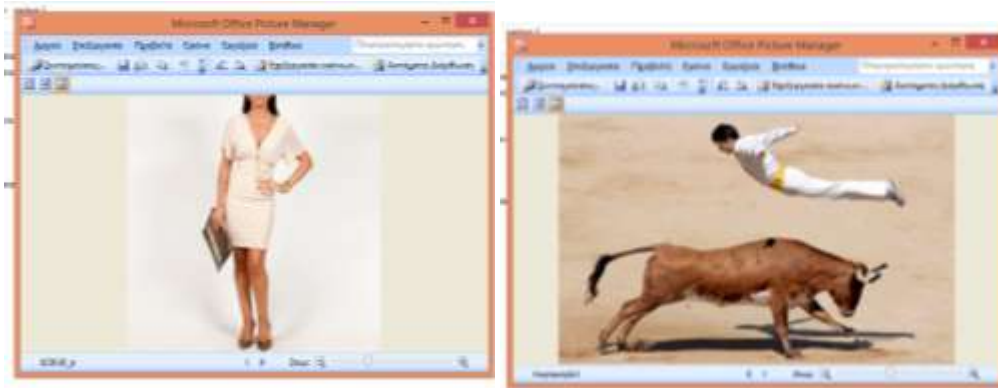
Microsoft Office Picture Manager

Αρχείο Επεξεργασία Προβολή Εικόνα Εργαλεία Βοήθεια

Πληκτρολογήστε ερώτηση

Συντομεύσεις Εξαγωγή εικόνων Αυτόματη διόρθωση

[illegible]

Ζουμ

Microsoft Office Picture Manager

Αρχείο Επεξεργασία Προβολή Εικόνα Εργαλεία Βοήθεια

Πληκτρολογήστε ερώτηση

Συντομεύσεις Εξαγωγή εικόνων Αυτόματη διόρθωση

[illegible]

Ζουμ